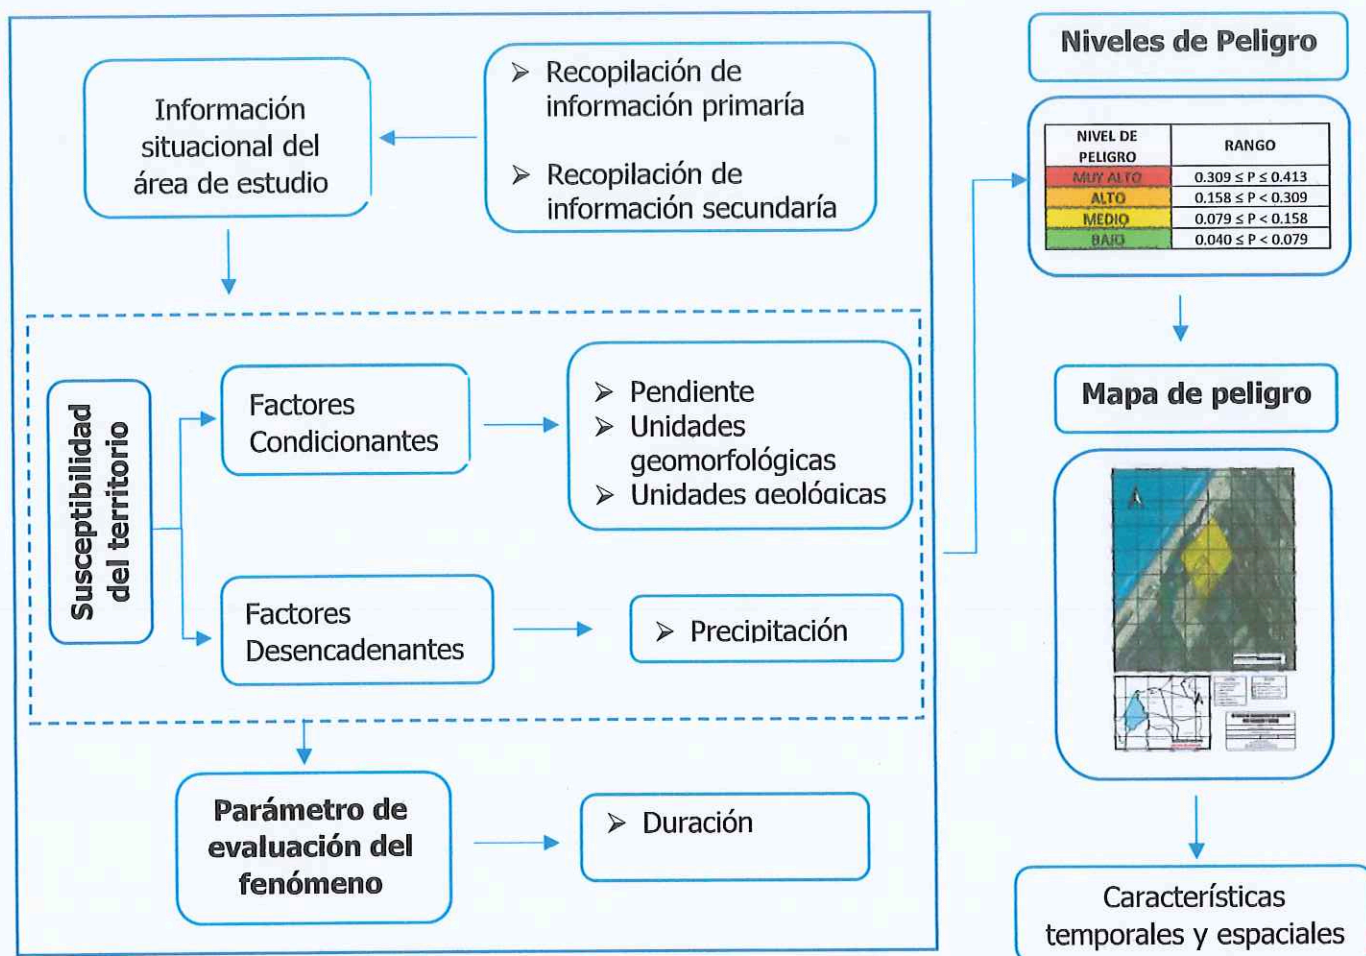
Información situacional del área de estudio

➢ Recopilación de información primaría

➢ Recopilación de información secundaría

Susceptibilidad del territorio

Factores Condicionantes

➢ Pendiente
➢ Unidades geomorfológicas
➢ Unidades geológicas

Factores Desencadenantes

➢ Precipitación

Parámetro de evaluación del fenómeno

➢ Duración

Niveles de Peligro

| NIVEL DE PELIGRO | RANGO |
|---|---|
| MUY ALTO | $0.309 \leq P \leq 0.413$ |
| ALTO | $0.158 \leq P < 0.309$ |
| MEDIO | $0.079 \leq P < 0.158$ |
| BAJO | $0.040 \leq P < 0.079$ |

Mapa de peligro

Características temporales y espaciales